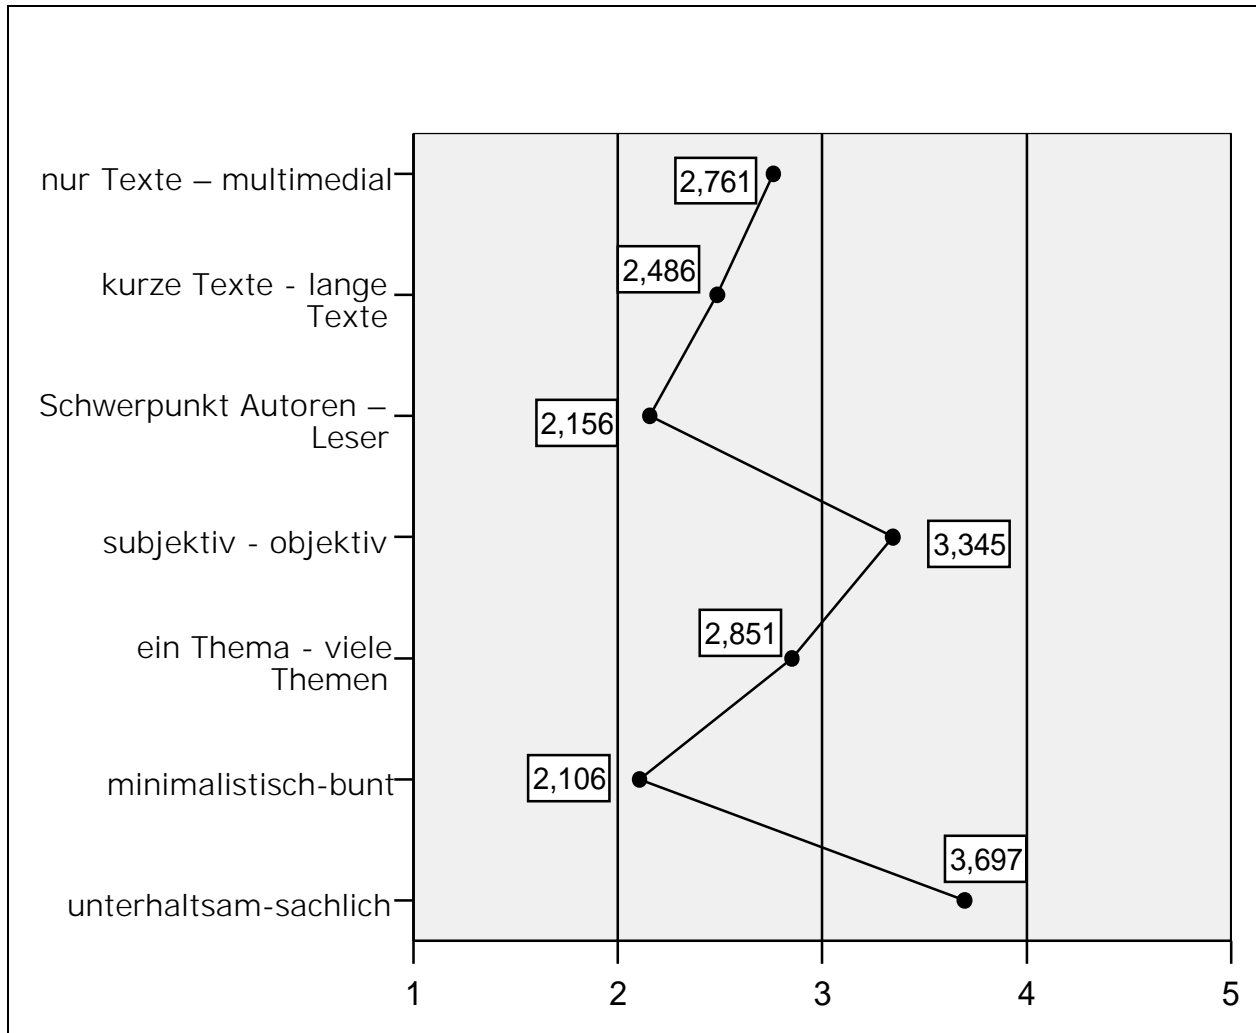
nur Texte – multimedial
kurze Texte - lange Texte
Schwerpunkt Autoren – Leser
subjektiv - objektiv
ein Thema - viele Themen
minimalistisch-bunt
unterhaltsam-sachlich

2,761
2,486
2,156
3,345
2,851
2,106
3,697

1
2
3
4
5